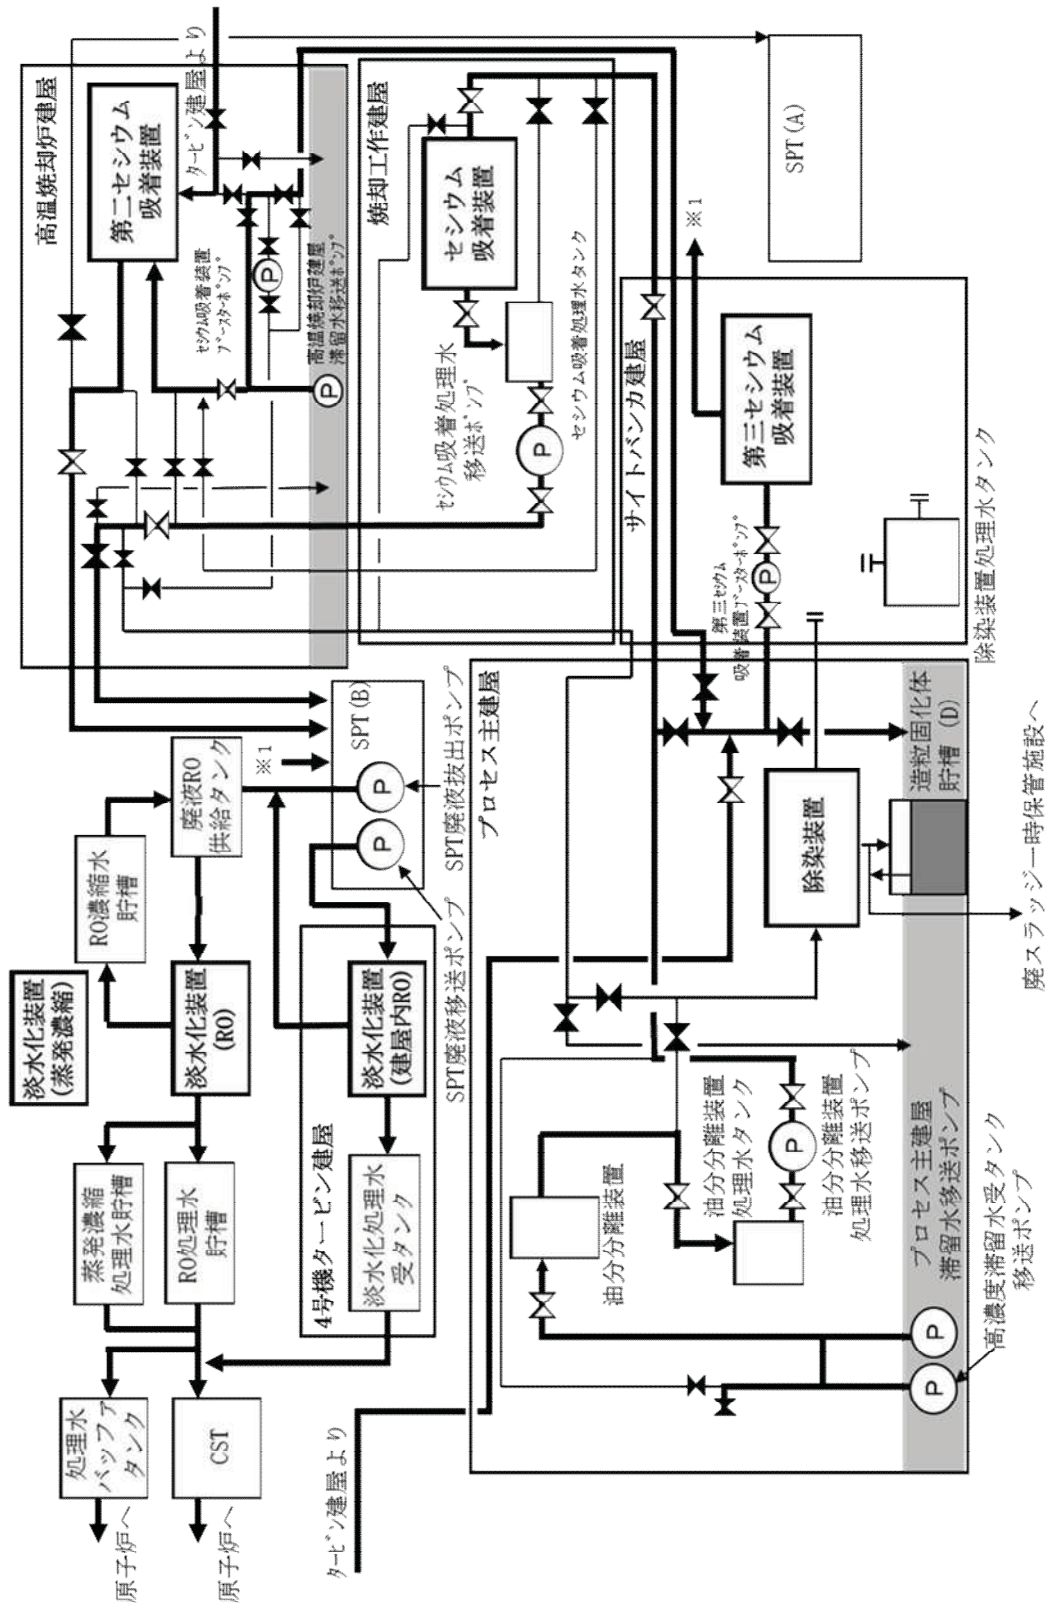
タービン建屋より

SPT(A)

高温焼却炉建屋

第二セシウム吸着装置

セシウム吸着装置ブースターポンプ

高温焼却炉建屋滞留水移送ポンプ

焼却工作建屋

セシウム吸着装置

セシウム吸着処理水移送ポンプ

セシウム吸着処理水タンク

※1

サイトバンカ建屋

第三セシウム吸着装置

第三セシウム吸着装置ブースターポンプ

除染装置処理水タンク

SPT(B)

SPT廃液抜出ポンプ

プロセス主建屋

造粒固化体貯槽(D)

除染装置

廃スラッジ一時保管施設へ

※1

廃液RO供給タンク

RO濃縮水貯槽

淡水化装置(蒸発濃縮)

淡水化装置(RO)

SPT廃液移送ポンプ

淡水化装置(建屋内RO)

4号機タービン建屋

淡水化処理水受タンク

蒸発濃縮処理水貯槽

RO処理水貯槽

処理水バッファタンク

CST

原子炉へ

原子炉へ

タービン建屋より

油分分離装置

油分分離装置処理水タンク

油分分離装置処理水移送ポンプ

プロセス主建屋滞留水移送ポンプ

高濃度滞留水受タンク移送ポンプ